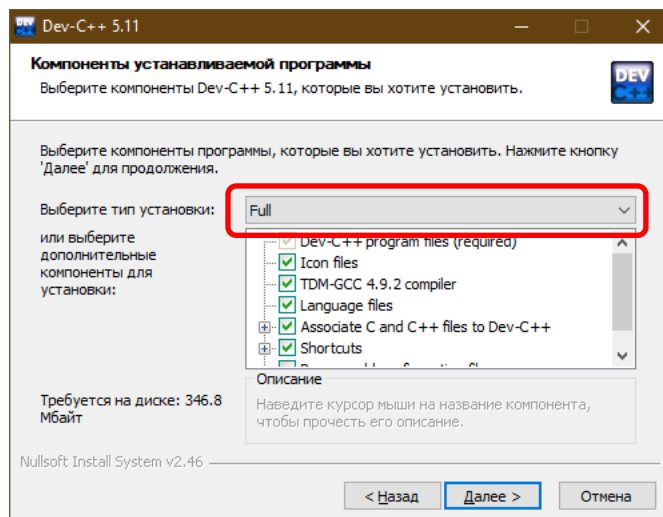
Dev-C++ 5.11

Компоненты устанавливаемой программы

Выберите компоненты Dev-C++ 5.11, которые вы хотите установить.

DEV C++

Выберите компоненты программы, которые вы хотите установить. Нажмите кнопку 'Далее' для продолжения.

Выберите тип установки:

Full

или выберите дополнительные компоненты для установки:

Dev-C++ program files (required)

Icon files

TDM-GCC 4.9.2 compiler

Language files

Associate C and C++ files to Dev-C++

Shortcuts

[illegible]

Требуется на диске: 346.8 Мбайт

Описание

Наведите курсор мыши на название компонента, чтобы прочесть его описание.

Nullsoft Install System v2.46

< Назад

Далее >

Отмена